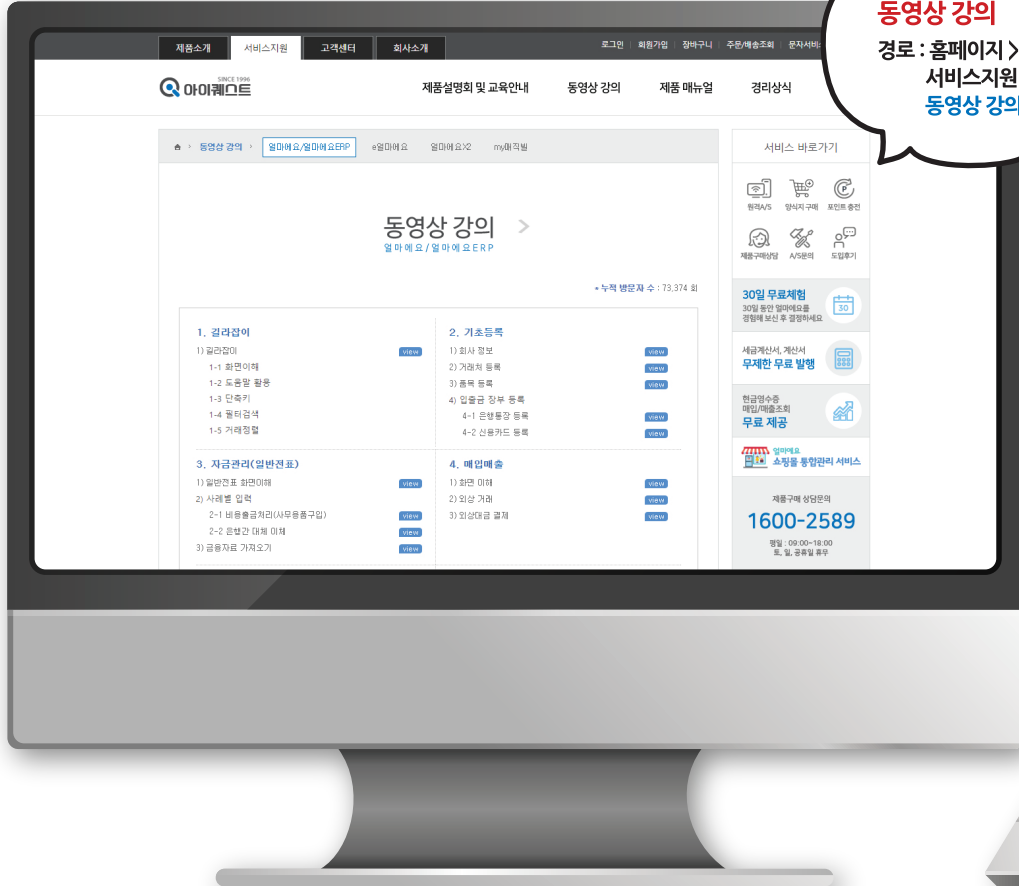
동영상 강의
경로 : 홈페이지 >
서비스지원
동영상 강의

제품소개 서비스지원 고객센터 회사소개

로그인 | 회원가입 | 장바구니 | 주문/배송조회 | 문자서비

SINCE 1996
아이퀘스트

제품설명회 및 교육안내 동영상 강의 제품 매뉴얼 경리상식

동영상 강의 > 얼마에요/얼마에요ERP e얼마에요 얼마에요X2 my매직빌

동영상 강의 >
얼마에요/얼마에요ERP

• 누적 방문자 수 : 73,374 회

1. 길라잡이
1) 길라잡이 view
1-1 화면이해
1-2 도움말 활용
1-3 단축키
1-4 필터검색
1-5 거래정렬

2. 기초등록
1) 회사 정보 view
2) 거래처 등록 view
3) 품목 등록 view
4) 입출금 장부 등록
4-1 은행통장 등록 view
4-2 신용카드 등록 view

3. 자금관리(일반전표)
1) 일반전표 화면이해 view
2) 사례별 입력
2-1 비용출금처리(사무용품구입) view
2-2 은행간 대체 이체 view
3) 금융자료 가져오기 view

4. 매입매출
1) 화면 이해 view
2) 외상 거래 view
3) 외상대금 결제 view

서비스 바로가기
원격A/S 양식지 구매 포인트 충전
제품구매상담 A/S문의 도입후기

30일 무료체험
30일 동안 얼마에요를 경험해 보신 후 결정하세요
30

세금계산서, 계산서
무제한 무료 발행

현금영수증
매입/매출조회
무료 제공

얼마에요
쇼핑몰 통합관리 서비스

제품구매 상담문의
1600-2589
평일 : 09:00~18:00
토, 일, 공휴일 휴무